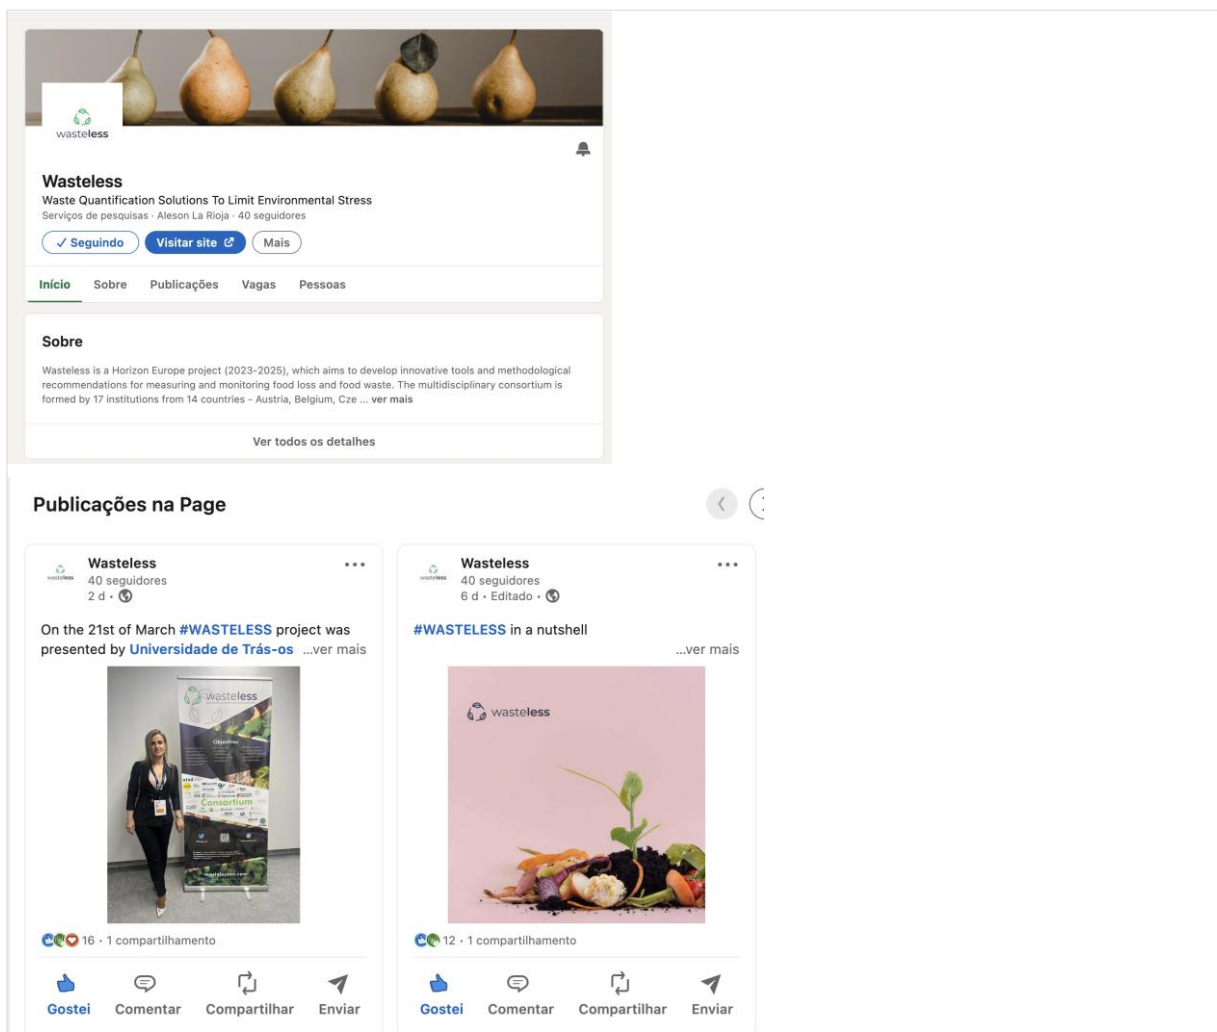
wasteless

Wasteless

Waste Quantification Solutions To Limit Environmental Stress

Serviços de pesquisas · Aleson La Rioja · 40 seguidores

✓ Seguindo Visitar site Mais

Início Sobre Publicações Vagas Pessoas

Sobre

Wasteless is a Horizon Europe project (2023-2025), which aims to develop innovative tools and methodological recommendations for measuring and monitoring food loss and food waste. The multidisciplinary consortium is formed by 17 institutions from 14 countries - Austria, Belgium, Cze ... ver mais

Ver todos os detalhes

Publicações na Page

wasteless Wasteless
40 seguidores
2 d ·

On the 21st of March #WASTELESS project was presented by Universidade de Trás-os ...ver mais

wasteless
Objectives
Consortium

16 · 1 compartilhamento

Gostei Comentar Compartilhar Enviar

wasteless Wasteless
40 seguidores
6 d · Editado ·

#WASTELESS in a nutshell
...ver mais

wasteless

12 · 1 compartilhamento

Gostei Comentar Compartilhar Enviar